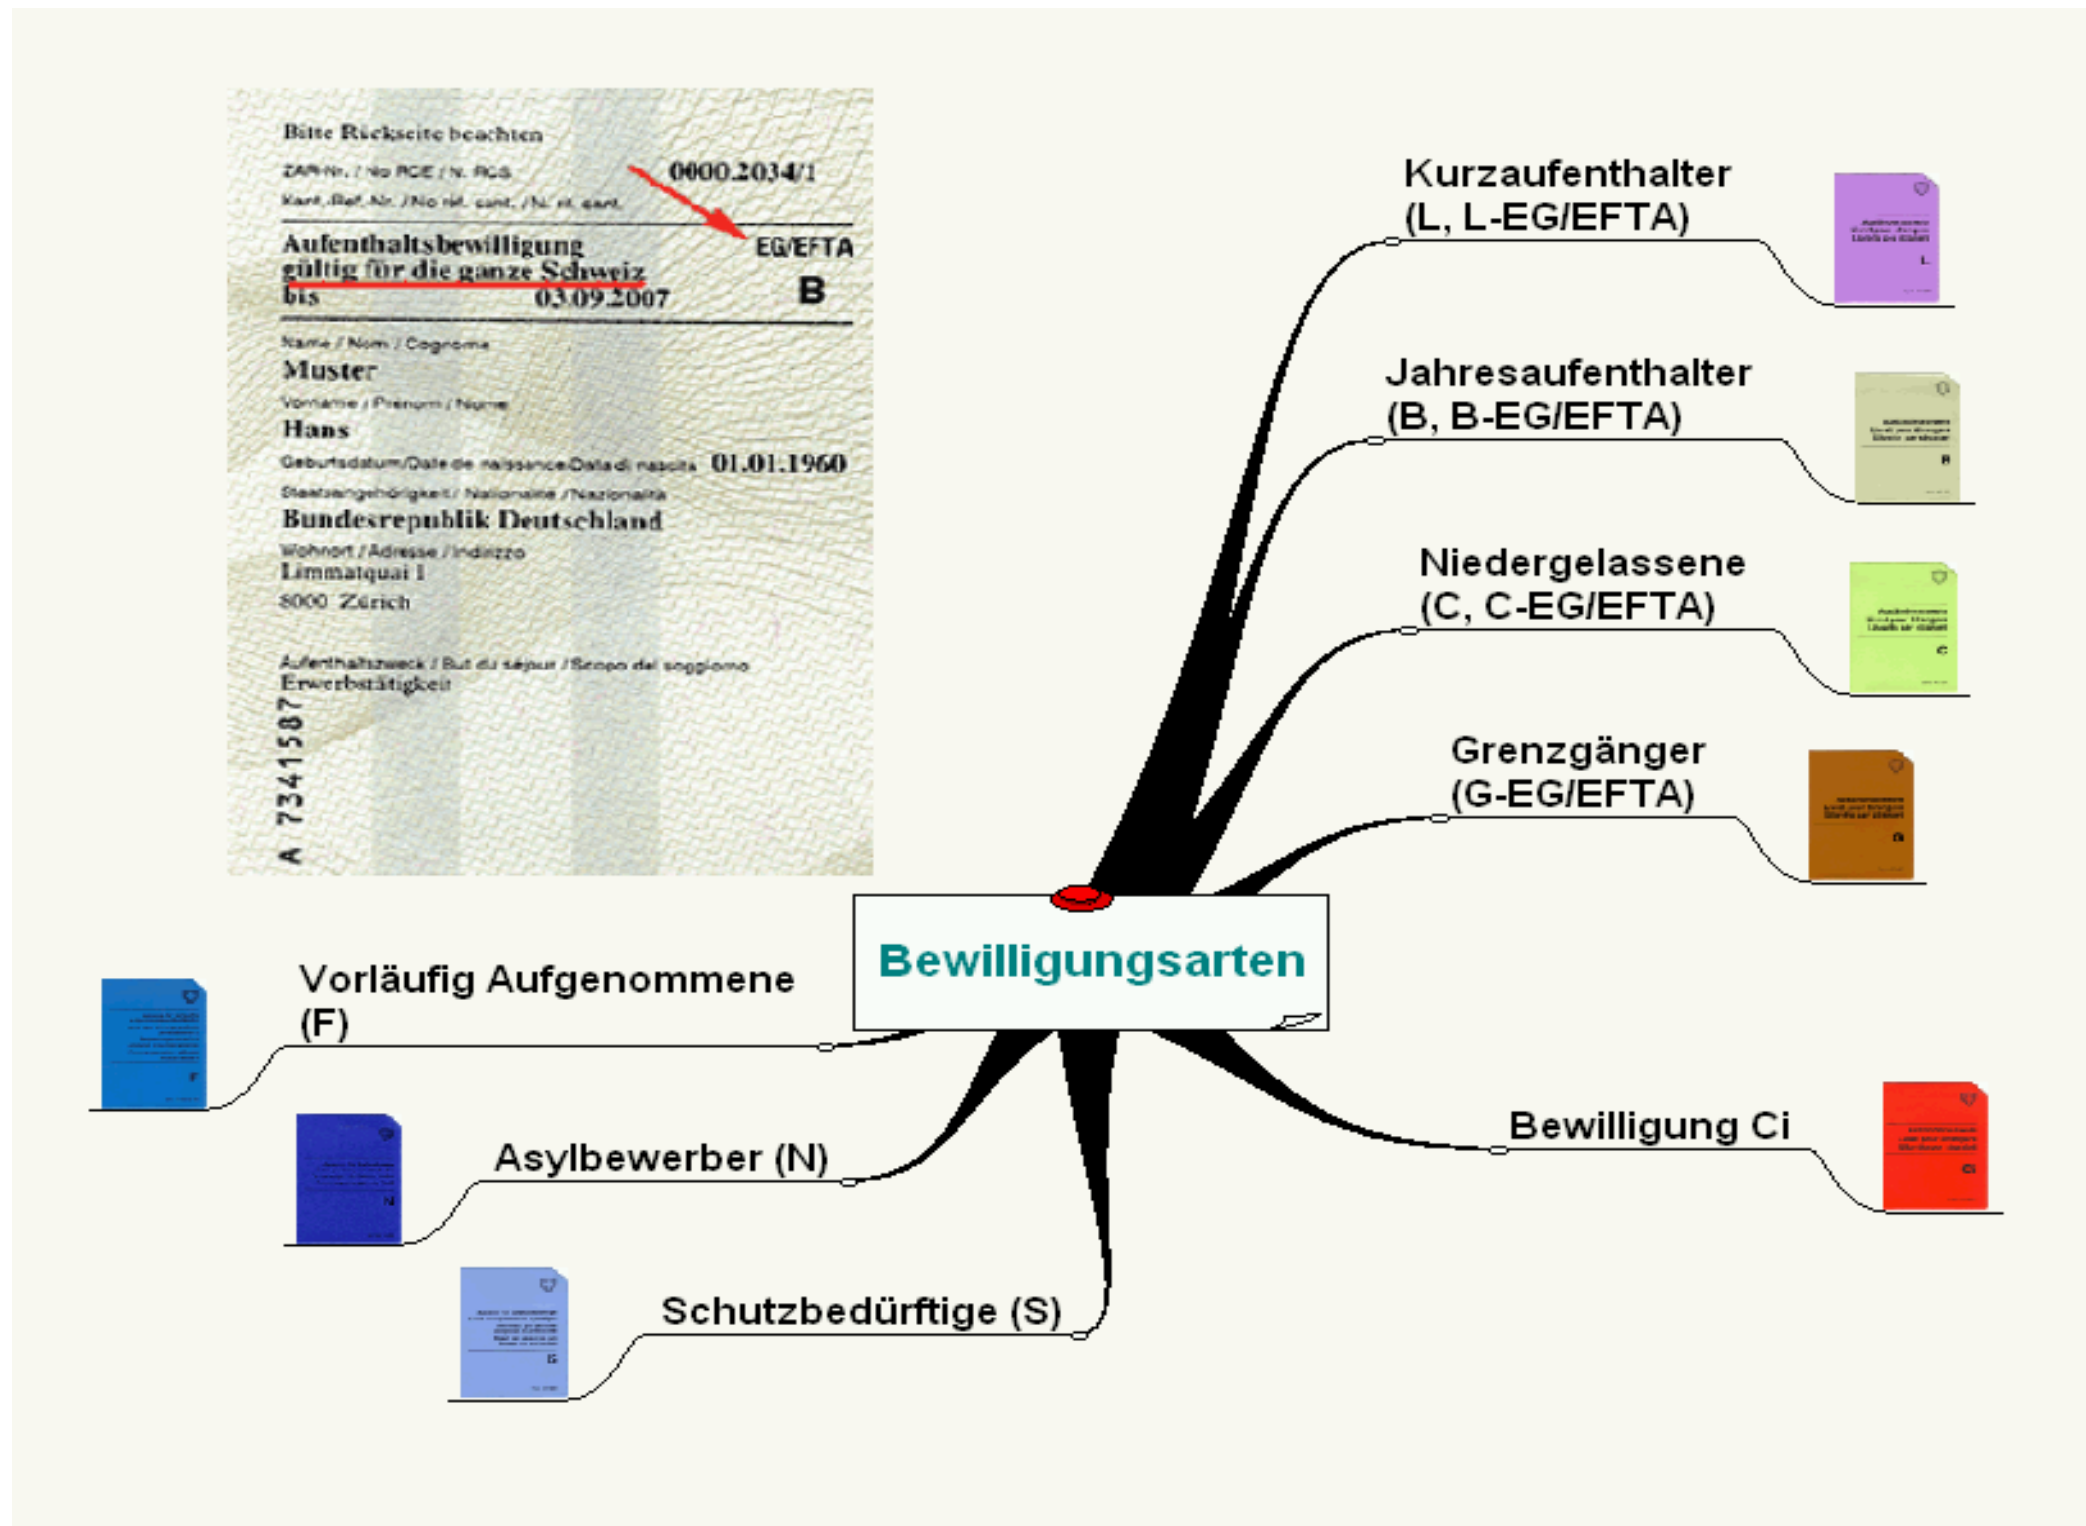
Bitte Rückseite beachten

ZAR-Nr. / No RCE / N. RCS 0000.2034/1

Kant.-Ref.-Nr. / No réf. cant. / N. rif. cant.

Aufenthaltsbewilligung EG/EFTA
gültig für die ganze Schweiz
bis 03.09.2007 B

Name / Nom / Cognome
Muster

Vorname / Prénom / Nome
Hans

Geburtsdatum/Date de naissance/Data di nascita 01.01.1960

Staatsangehörigkeit / Nationalité / Nazionalità
Bundesrepublik Deutschland

Wohnort / Adresse / Indirizzo
Limmatquai 1
8000 Zürich

Aufenthaltszweck / But du séjour / Scopo del soggiorno
Erwerbstätigkeit

A 7341587

Kurzaufenthalter
(L, L-EG/EFTA)

Jahresaufenthalter
(B, B-EG/EFTA)

Niedergelassene
(C, C-EG/EFTA)

Grenzgänger
(G-EG/EFTA)

Bewilligungsarten

Vorläufig Aufgenommene
(F)

Asylbewerber (N)

Schutzbedürftige (S)

Bewilligung Ci